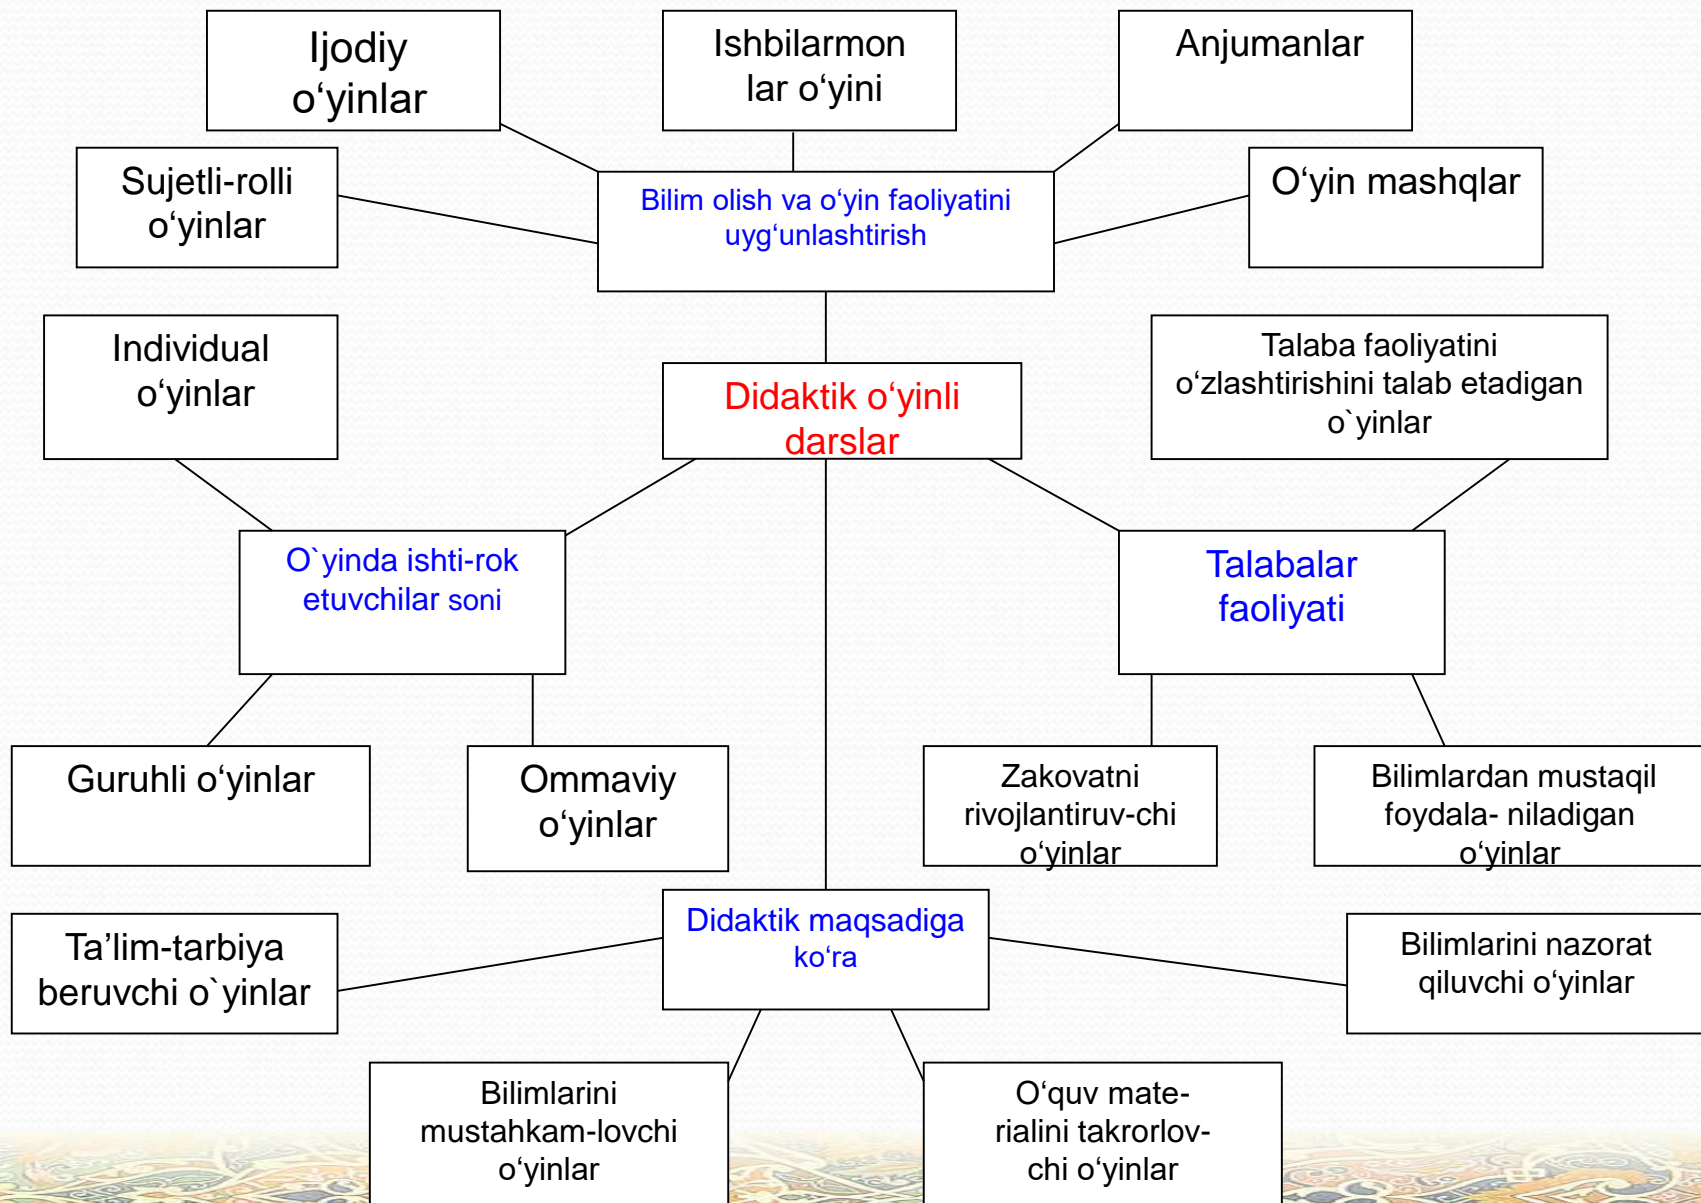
Ijodiy o‘yinlar

Ishbilarmon lar o‘yini

Anjumanlar

Sujetli-rolli o‘yinlar

Bilim olish va o‘yin faoliyatini uyg‘unlashtirish

O‘yin mashqlar

Individual o‘yinlar

Didaktik o‘yinli darslar

Talaba faoliyatini o‘zlashtirishini talab etadigan o`yinlar

O`yinda ishti-rok etuvchilar soni

Talabalar faoliyati

Guruhli o‘yinlar

Ommaviy o‘yinlar

Zakovatni rivojlantiruv-chi o‘yinlar

Bilimlardan mustaqil foydala- niladigan o‘yinlar

Ta’lim-tarbiya beruvchi o`yinlar

Didaktik maqsadiga ko‘ra

Bilimlarini nazorat qiluvchi o‘yinlar

Bilimlarini mustahkam-lovchi o‘yinlar

O‘quv mate-rialini takrorlov-chi o‘yinlar